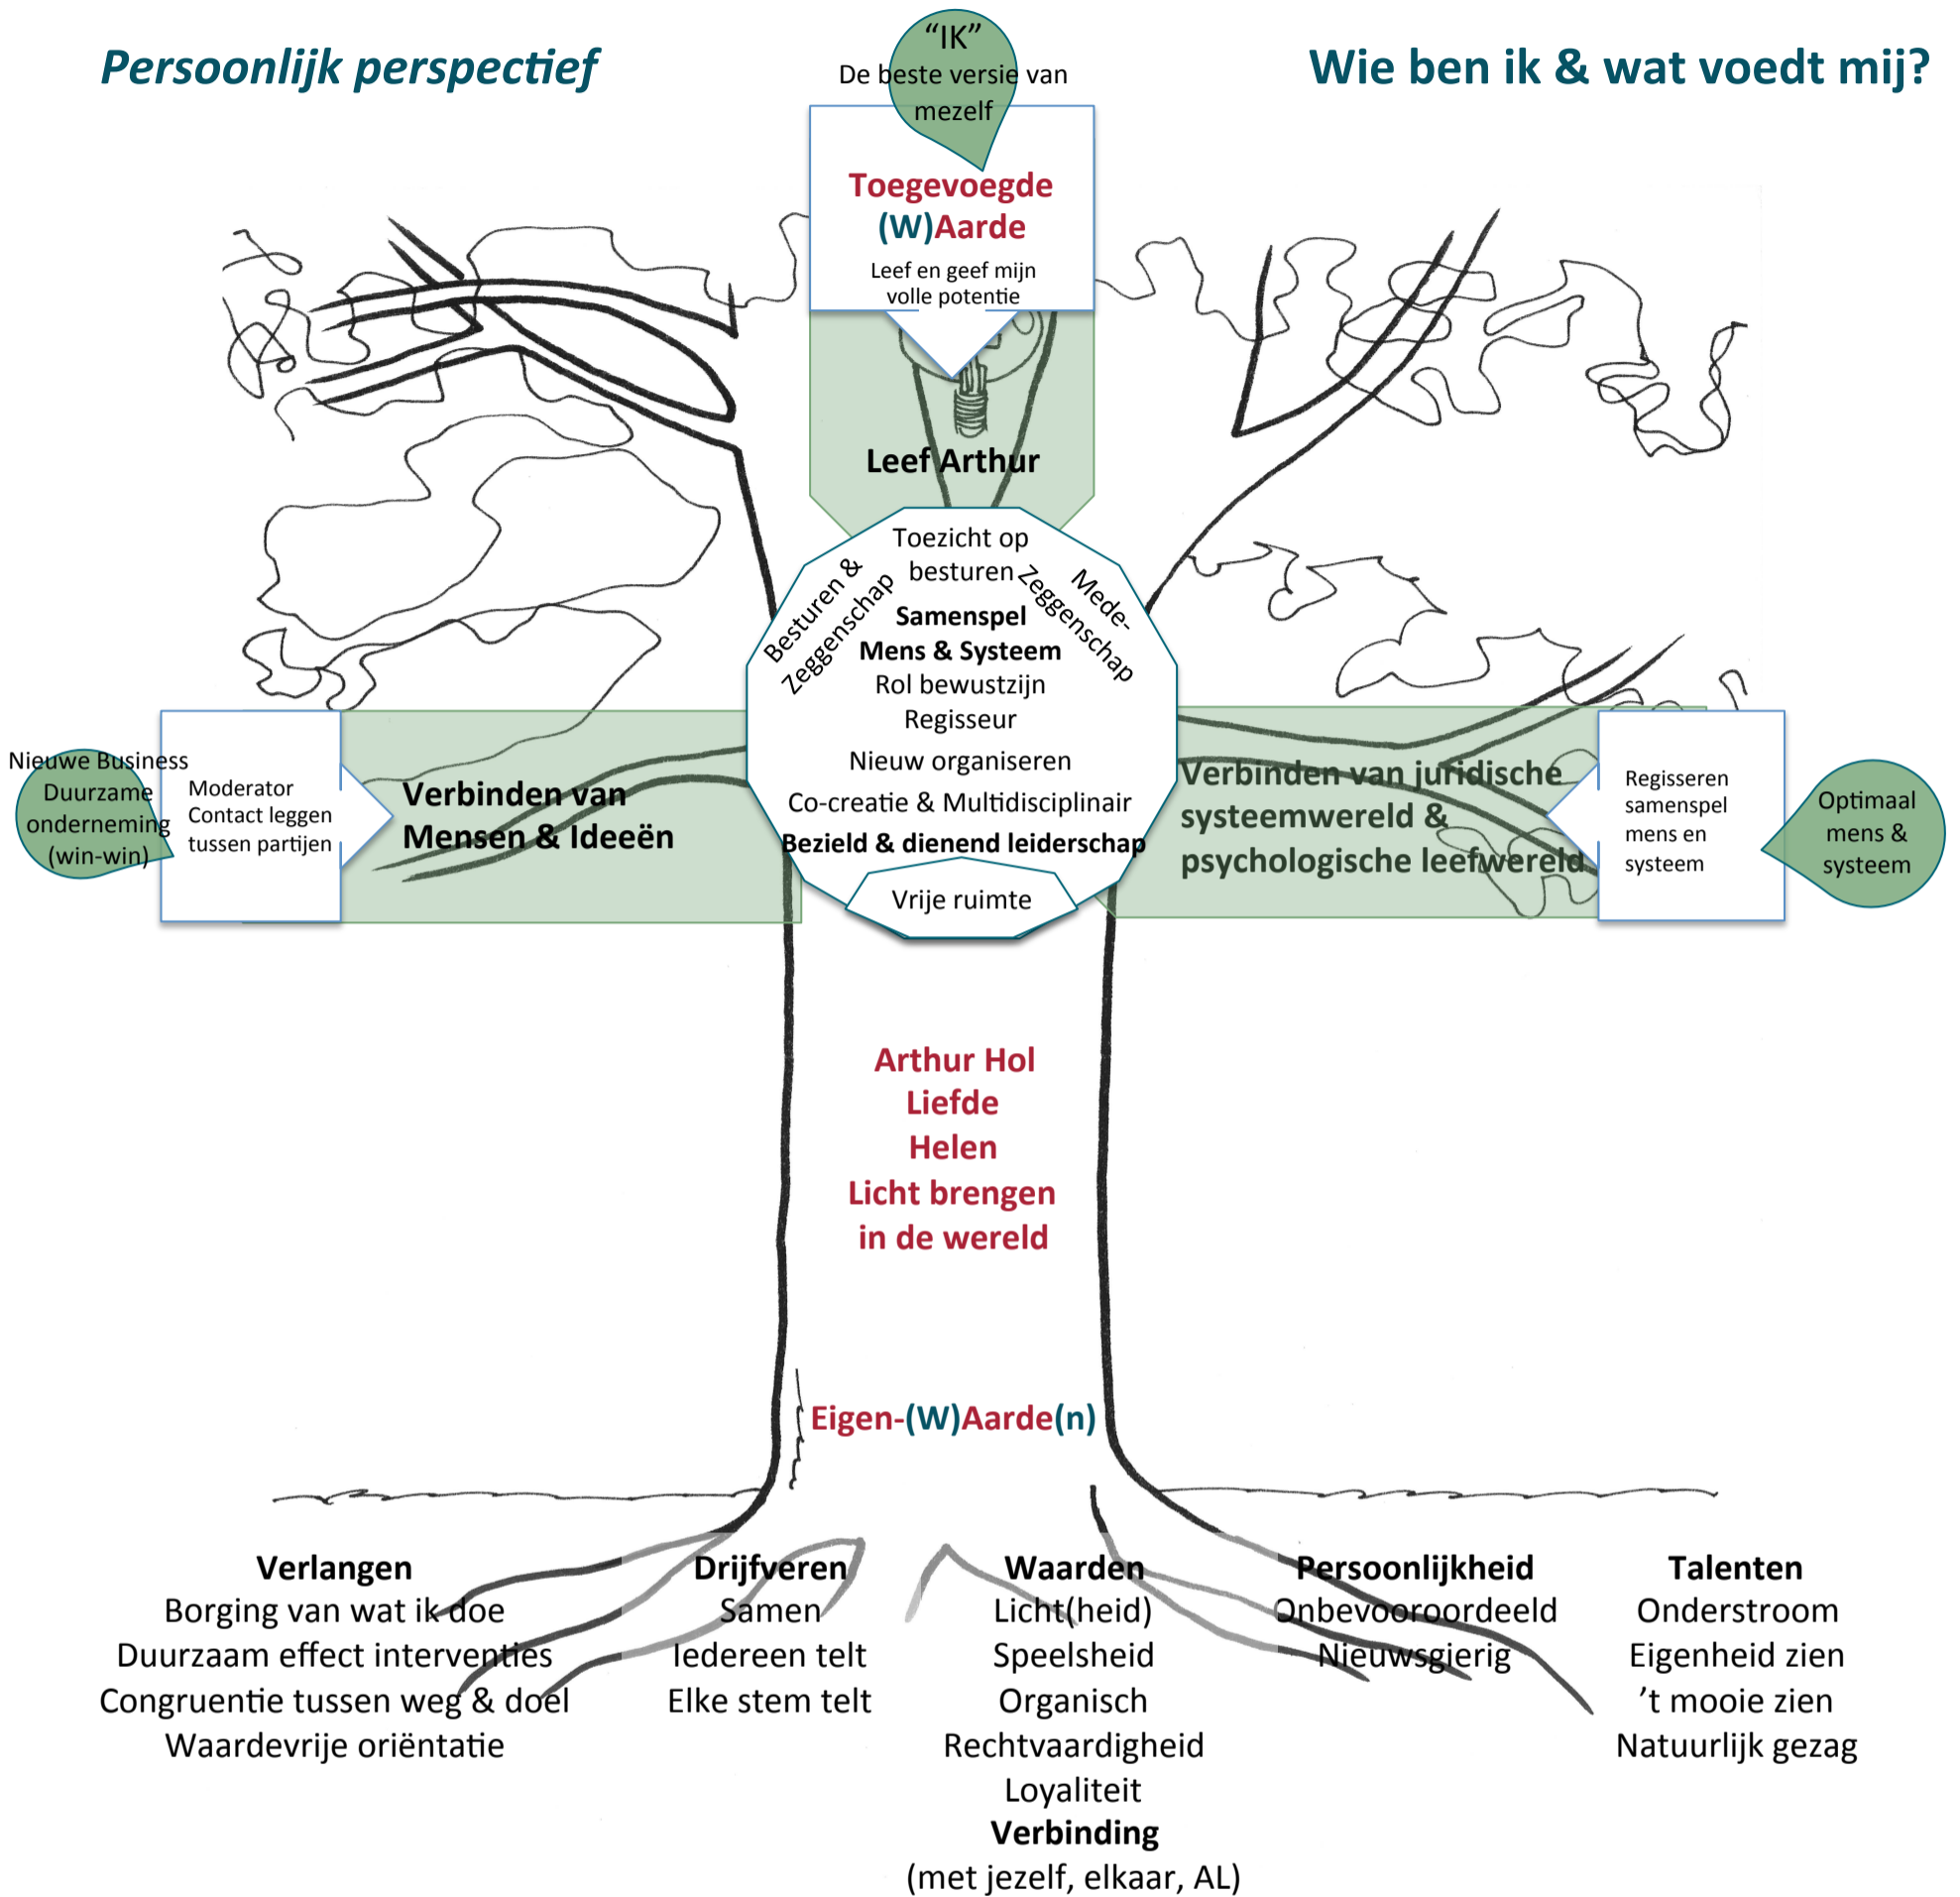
Persoonlijk perspectief

“IK”
De beste versie van mezelf

Wie ben ik & wat voedt mij?

Toegevoegde (W)Aarde
Leef en geef mijn volle potentie

Leef Arthur

Toezicht op besturen
Besturen & Zeggenschap
Mede-Zeggenschap
Samenspel Mens & Systeem
Rol bewustzijn
Regisseur
Nieuw organiseren
Co-creatie & Multidisciplinair
Bezield & dienend leiderschap
Vrije ruimte

Nieuwe Business
Duurzame onderneming (win-win)

Moderator
Contact leggen tussen partijen

Verbinden van Mensen & Ideeën

Verbinden van juridische systeemwereld & psychologische leefwereld

Regisseren samenspel mens en systeem

Optimaal mens & systeem

Arthur Hol
Liefde
Helen
Licht brengen in de wereld

Eigen-(W)Aarde(n)

Verlangen
Borging van wat ik doe
Duurzaam effect interventies
Congruentie tussen weg & doel
Waardevrije oriëntatie

Drijfveren
Samen
Iedereen telt
Elke stem telt

Waarden
Licht(heid)
Speelsheid
Organisch
Rechtvaardigheid
Loyaliteit
Verbinding
(met jezelf, elkaar, AL)

Persoonlijkheid
Onbevooroordeeld
Nieuwsgierig

Talenten
Onderstroom
Eigenheid zien
’t mooie zien
Natuurlijk gezag